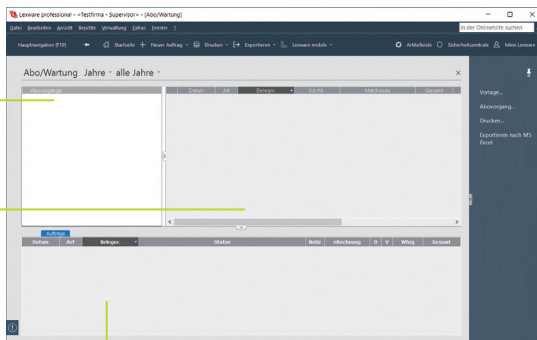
Lexware professional - «Testfirma - Supervisor» - [Abo/Wartung]

Datei Bearbeiten Ansicht Bejahte Verwaltung Extras Fenster ?

In der Onlinehilfe suchen

Hauptnavigation (F10) Startseite Neuer Auftrag Drucken Exportieren Lexware mobile Artikelliste Sicherheitszentrale Mein Lexware

Abo/Wartung Jahre - alle Jahre -

Abovorgänge

Datum Art Belegnr. Kd-Nr. Matchcode Gesamt

Vorlage...
Abovorgang...
Drucken...
Exportieren nach MS Excel

Aufträge

Datum Art Belegnr. Status Notiz eRechnung D V Wäeg Gesamt